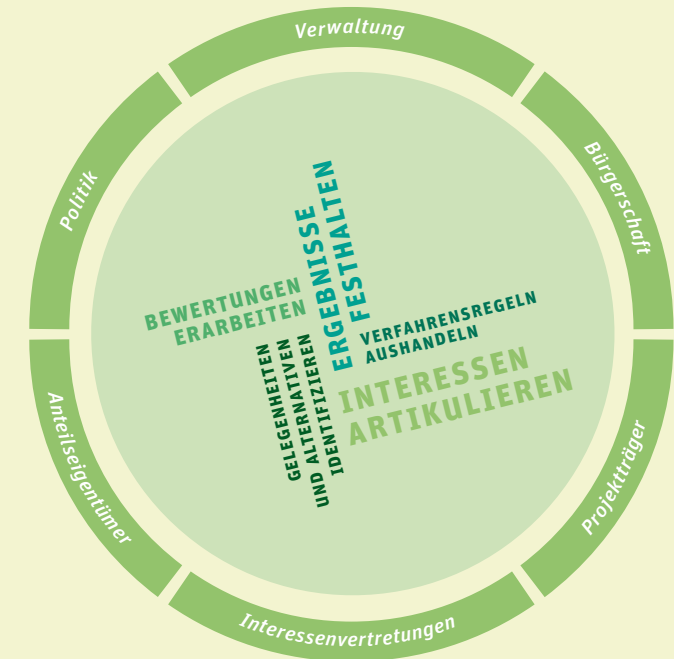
Verwaltung

Bürgerschaft

Projektträger

Interessenvertretungen

Anteilseigentümer

Politik

BEWERTUNGEN ERARBEITEN

ERGEBNISSE FESTHALTEN

VERFAHRENSREGELN AUSHANDELN

GELEGENHEITEN UND ALTERNATIVEN IDENTIFIZIEREN

INTERESSEN ARTIKULIEREN